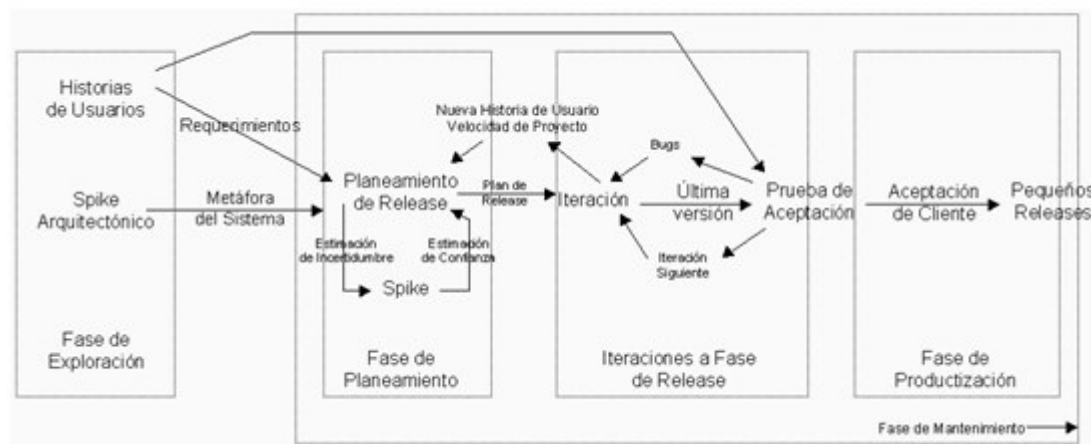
Historias de Usuarios

Requerimientos

Spike Arquitectónico

Metáfora del Sistema

Fase de Exploración

Nueva Historia de Usuario
Velocidad de Proyecto

Planeamiento de Release

Plan de Release

Estimación de Incertidumbre

Estimación de Confianza

Spike

Fase de Planeamiento

Bugs

Iteración

Última versión

Iteración Siguiente

Prueba de Aceptación

Iteraciones a Fase de Release

Aceptación de Cliente

Pequeños Releases

Fase de Productización

Fase de Mantenimiento